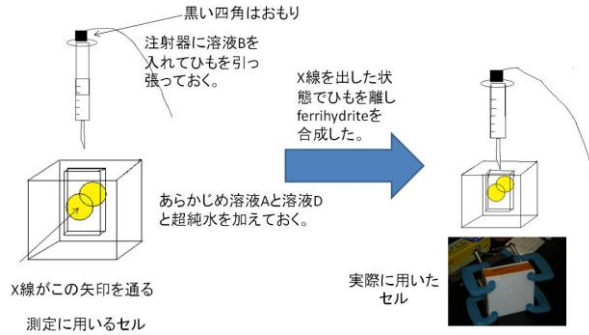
黒い四角はおもり

注射器に溶液Bを入れてひもを引っ張っておく。

X線を出した状態でひもを離しferrihydriteを合成した。

あらかじめ溶液Aと溶液Dと超純水を加えておく。

X線がこの矢印を通る

測定に用いるセル

実際に用いたセル